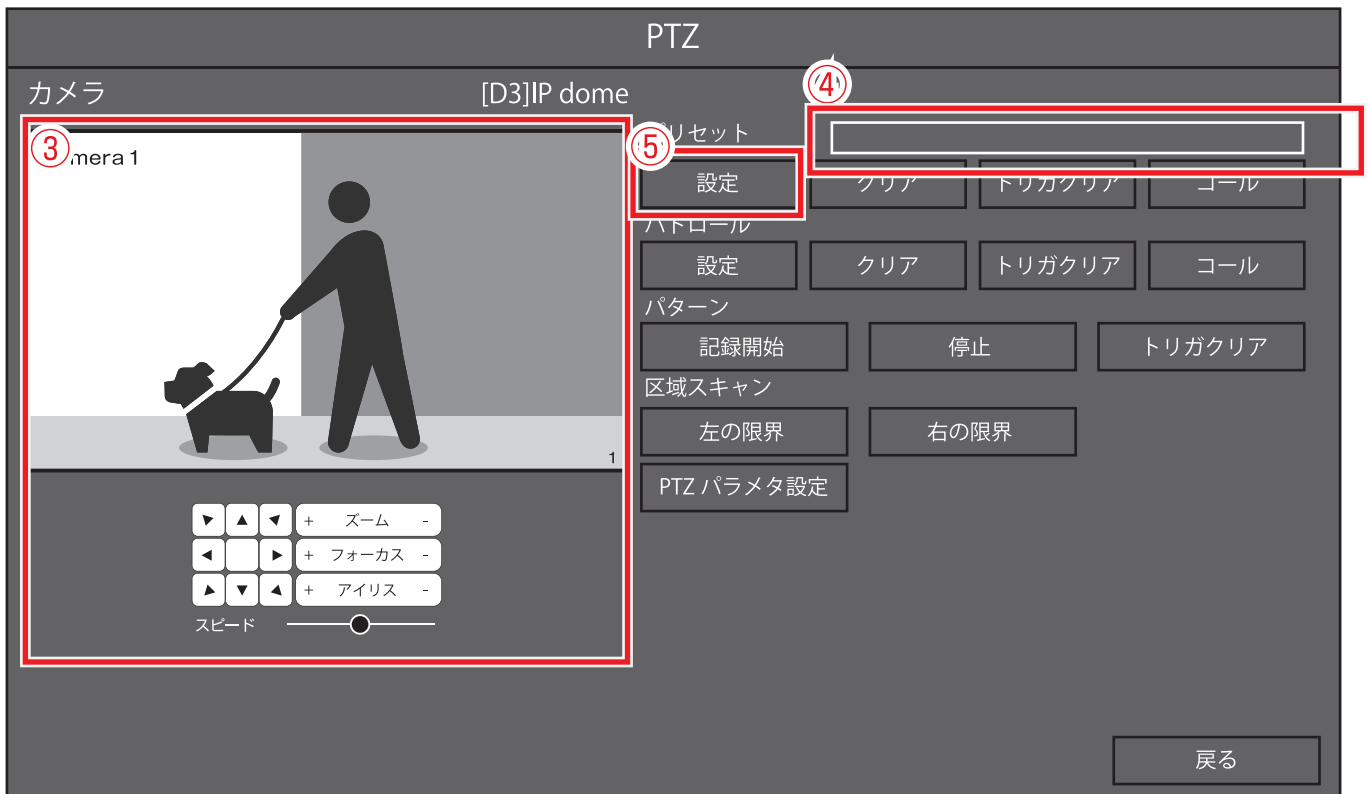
PTZ

カメラ

[D3]IP dome

④

③

mera 1

1

⑤

リセット

設定

クリア

トリガクリア

コール

トロール

設定

クリア

トリガクリア

コール

パターン

記録開始

停止

トリガクリア

区域スキャン

左の限界

右の限界

PTZ パラメタ設定

+ ズーム -

+ フォーカス -

+ アイリス -

スピード

戻る